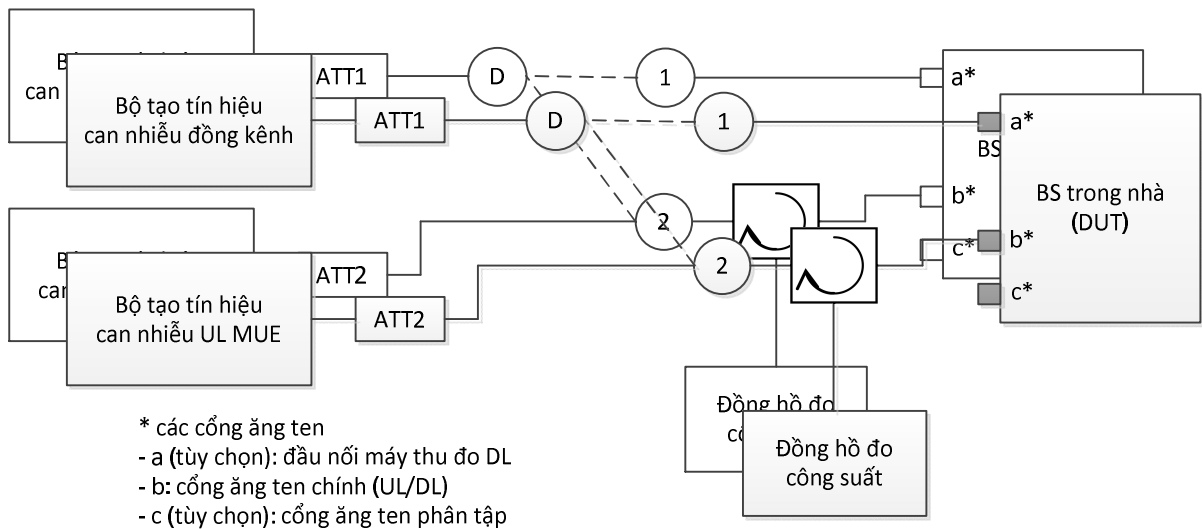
B
can

Bộ tạo tín hiệu
can nhiễu đồng kênh

ATT1
ATT1
D
D
1
1
a*
a*
BS
BS trong nhà
(DUT)
b*
c*
b*
c*
2
2

B
car

Bộ tạo tín hiệu
can nhiễu UL MUE

ATT2
ATT2

Đồng hồ đo
cô

Đồng hồ đo
công suất

* các cổng ăng ten
- a (tùy chọn): đầu nối máy thu đo DL
- b: cổng ăng ten chính (UL/DL)
- c (tùy chọn): cổng ăng ten phân tập